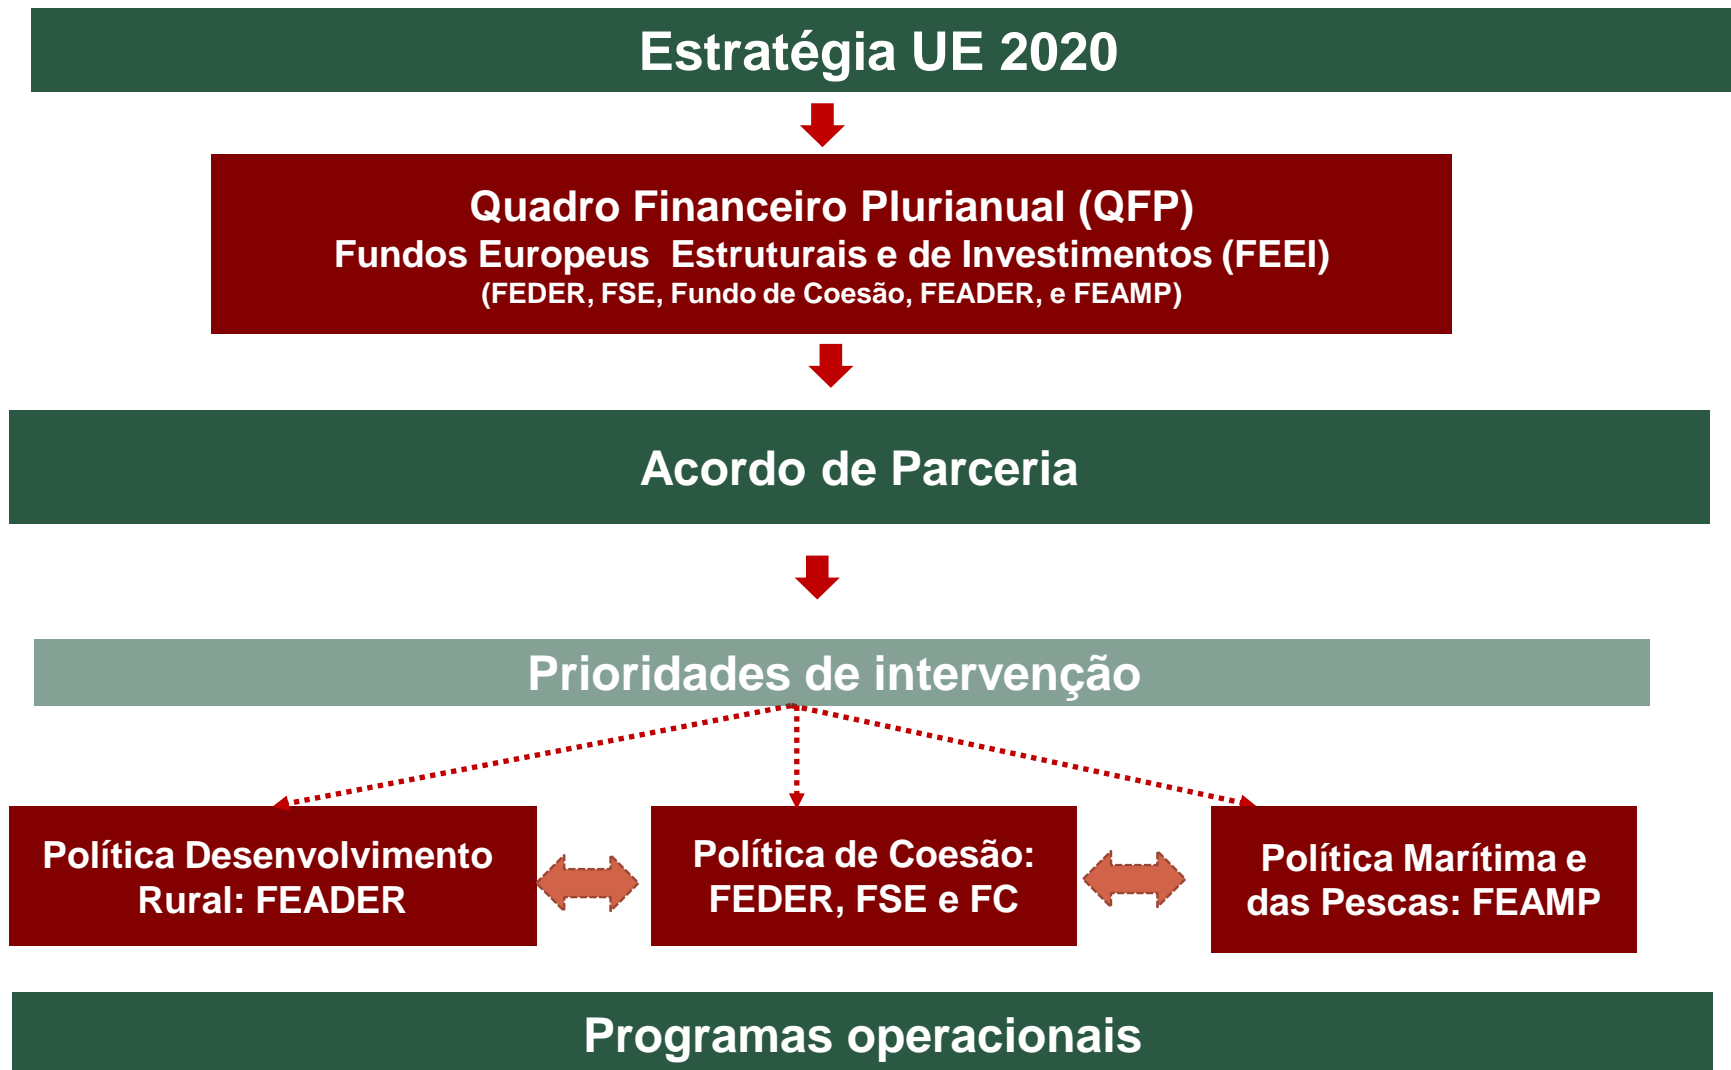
Estratégia UE 2020

Quadro Financeiro Plurianual (QFP)
Fundos Europeus Estruturais e de Investimentos (FEEI)
(FEDER, FSE, Fundo de Coesão, FEADER, e FEAMP)

Acordo de Parceria

Prioridades de intervenção

Política Desenvolvimento Rural: FEADER

Política de Coesão: FEDER, FSE e FC

Política Marítima e das Pescas: FEAMP

Programas operacionais